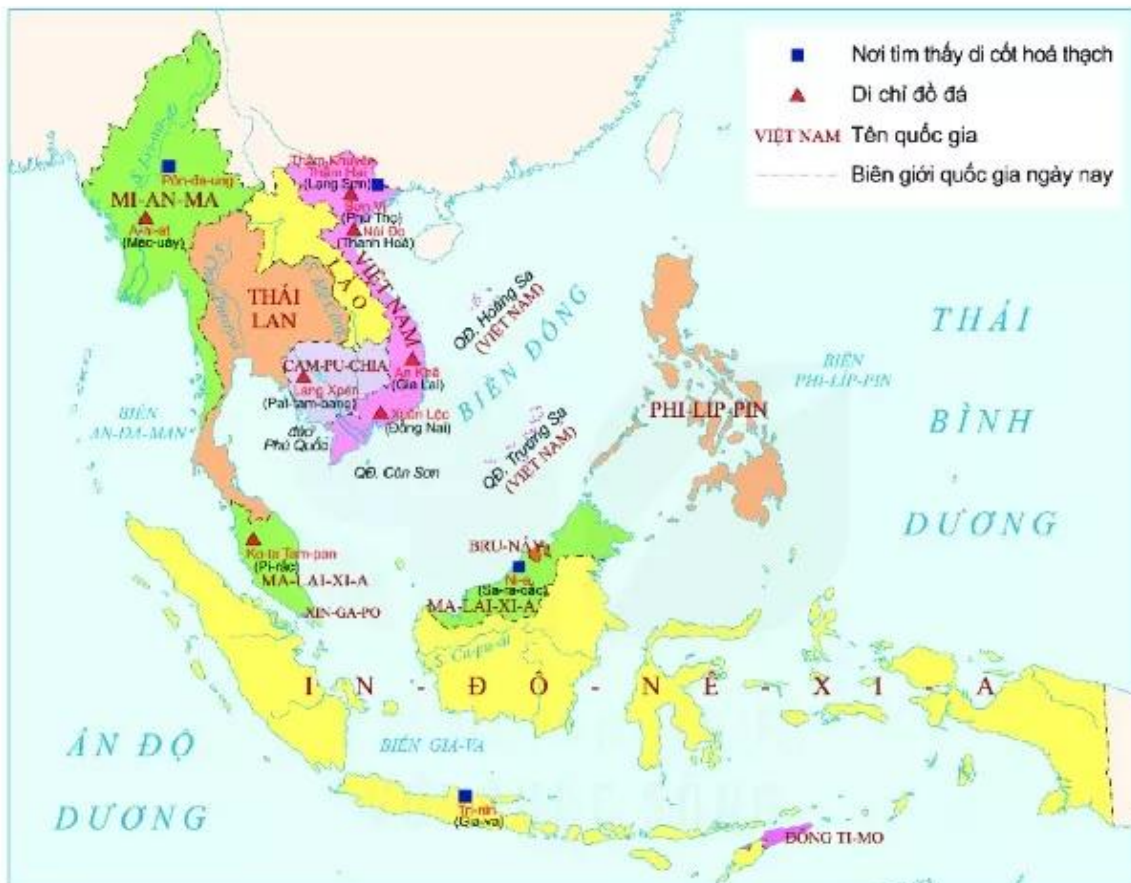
Nơi tìm thấy di cốt hoá thạch
Di chỉ đồ đá
VIỆT NAM Tên quốc gia
Biên giới quốc gia ngày nay

Pôn-đa-ung
MI-AN-MA
A-ni-at
(Mec-uây)
Thẩm Khuyên
Thẩm Hai
(Lạng Sơn)
Sơn Vi
(Phú Thọ)
Núi Đọ
(Thanh Hoá)
LÀO
VIỆT NAM
THÁI LAN
CAM-PU-CHIA
Lang Xpên
(Pat-tam-bang)
An Khê
(Gia Lai)
Xuân Lộc
(Đồng Nai)
đảo Phú Quốc
QĐ. Côn Sơn
QĐ. Hoàng Sa (VIỆT NAM)
BIỂN ĐÔNG
QĐ. Trường Sa (VIỆT NAM)
BIỂN AN-ĐA-MAN
BIỂN PHI-LIP-PIN
PHI-LIP-PIN
THÁI BÌNH DƯƠNG
Ko-ta Tam-pan
(Pi-rác)
MA-LAI-XI-A
XIN-GA-PO
BRU-NÂY
Ni-a
(Sa-ra-các)
MA-LAI-XI-A
I N - Đ Ô - N Ê - X I - A
ẤN ĐỘ DƯƠNG
BIỂN GIA-VA
Tri-nin
(Gia-va)
ĐÔNG TI-MO